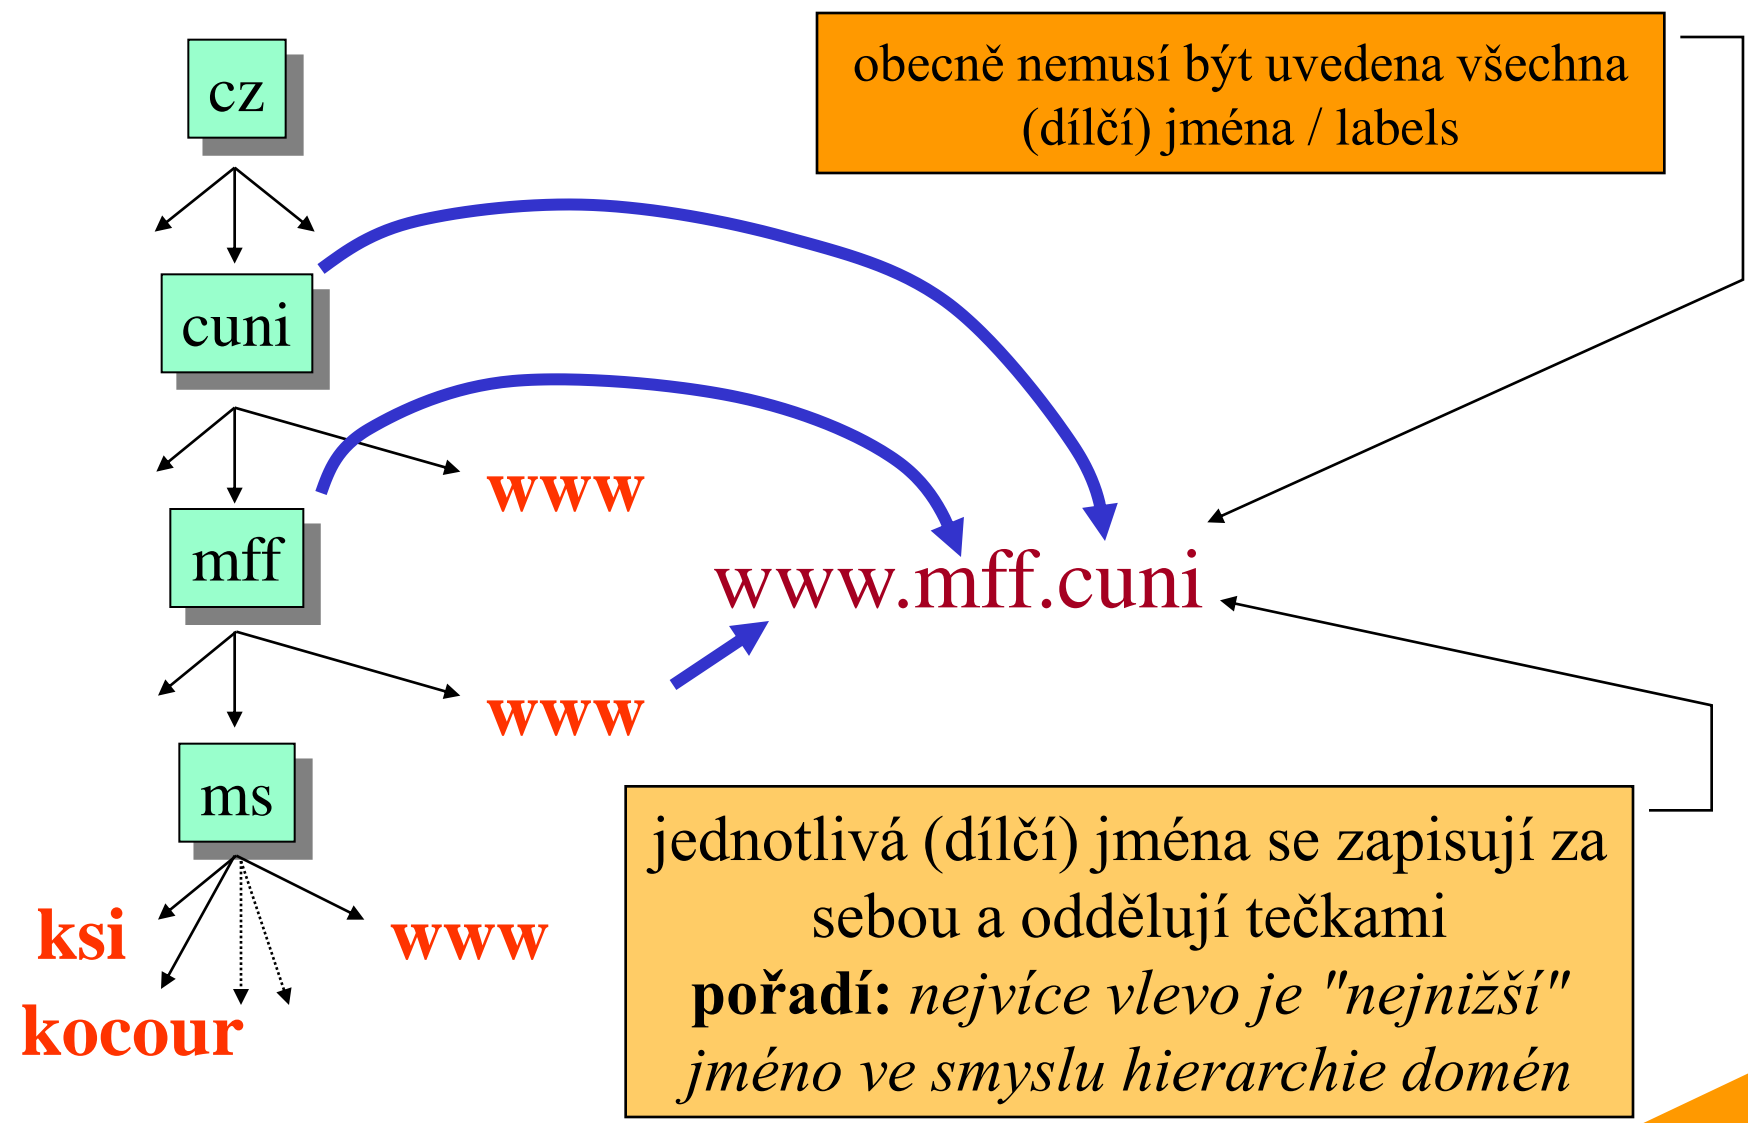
obecně nemusí být uvedena všechna (dílčí) jména / labels

cz

cuni

www

mff

www.mff.cuni

www

ms

ksi

kocour

www

jednotlivá (dílčí) jména se zapisují za sebou a oddělují tečkami

**pořadí:** *nejvíce vlevo je "nejnižší" jméno ve smyslu hierarchie domén*